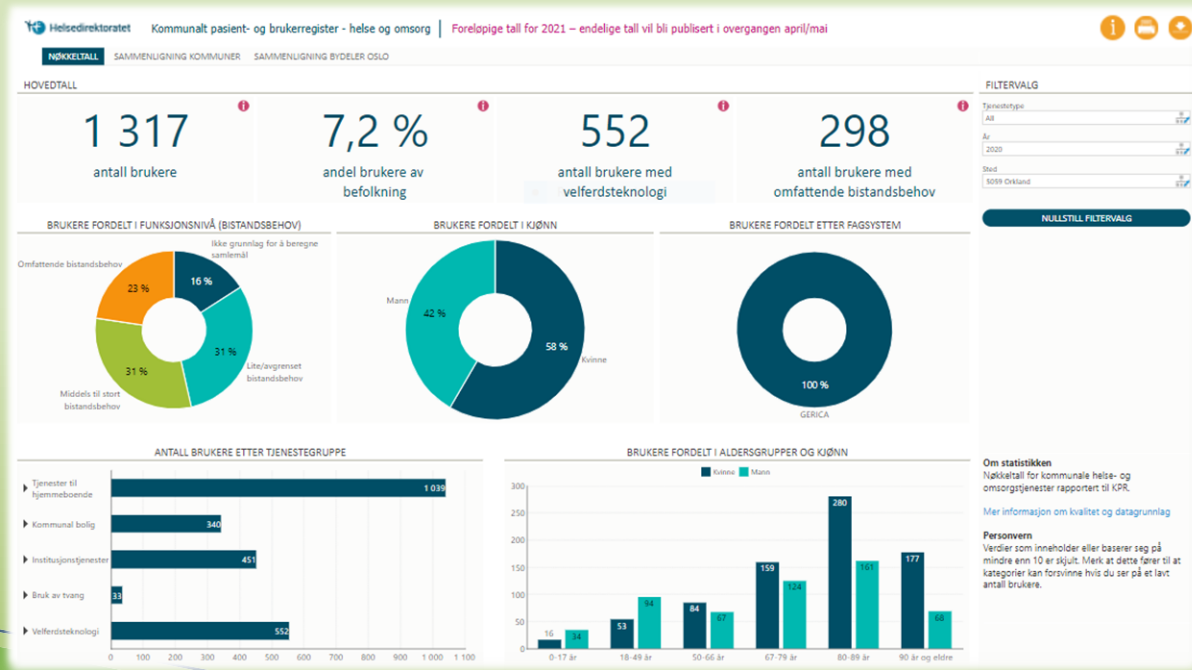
Helsedirektoratet Kommunalt pasient- og brukerregister - helse og omsorg | Foreløpige tall for 2021 – endelige tall vil bli publisert i overgangen april/mai

NØKKELTALL SAMMENLIGNING KOMMUNER SAMMENLIGNING BYDELER OSLO

HOVEDTALL

1 317
antall brukere

7,2 %
andel brukere av befolkning

552
antall brukere med velferdsteknologi

298
antall brukere med omfattende bistandsbehov

FILTERVALG

Tjenestetype
All

År
2020

Sted
5059 Orkland

NULLSTILL FILTERVALG

BRUKERE FORDELT I FUNKSJONSNIVÅ (BISTANDSBEHOV)

Ikke grunnlag for å beregne samlemål
16 %
Omfattende bistandsbehov
23 %
31 %
Lite/avgrenset bistandsbehov
31 %
Middels til stort bistandsbehov

BRUKERE FORDELT I KJØNN

Mann
42 %
58 %
Kvinne

BRUKERE FORDELT ETTER FAGSYSTEM

100 %
GERICA

ANTALL BRUKERE ETTER TJENESTEGRUPPE

| Tjenestegruppe | Antall |
|---|---|
| Tjenester til hjemmeboende | 1 039 |
| Kommunal bolig | 340 |
| Institusjonstjenester | 451 |
| Bruk av tvang | 33 |
| Velferdsteknologi | 552 |

0 100 200 300 400 500 600 700 800 900 1 000 1 100

BRUKERE FORDELT I ALDERSGRUPPER OG KJØNN

Kvinne Mann

| Aldersgruppe | Kvinne | Mann |
|---|---|---|
| 0-17 år | 16 | 34 |
| 18-49 år | 53 | 94 |
| 50-66 år | 84 | 67 |
| 67-79 år | 159 | 124 |
| 80-89 år | 280 | 161 |
| 90 år og eldre | 177 | 68 |

0 50 100 150 200 250 300

Om statistikken
Nøkkeltall for kommunale helse- og omsorgstjenester rapportert til KPR.

Mer informasjon om kvalitet og datagrunnlag

Personvern
Verdier som inneholder eller baserer seg på mindre enn 10 er skjult. Merk at dette fører til at kategorier kan forsvinne hvis du ser på et lavt antall brukere.